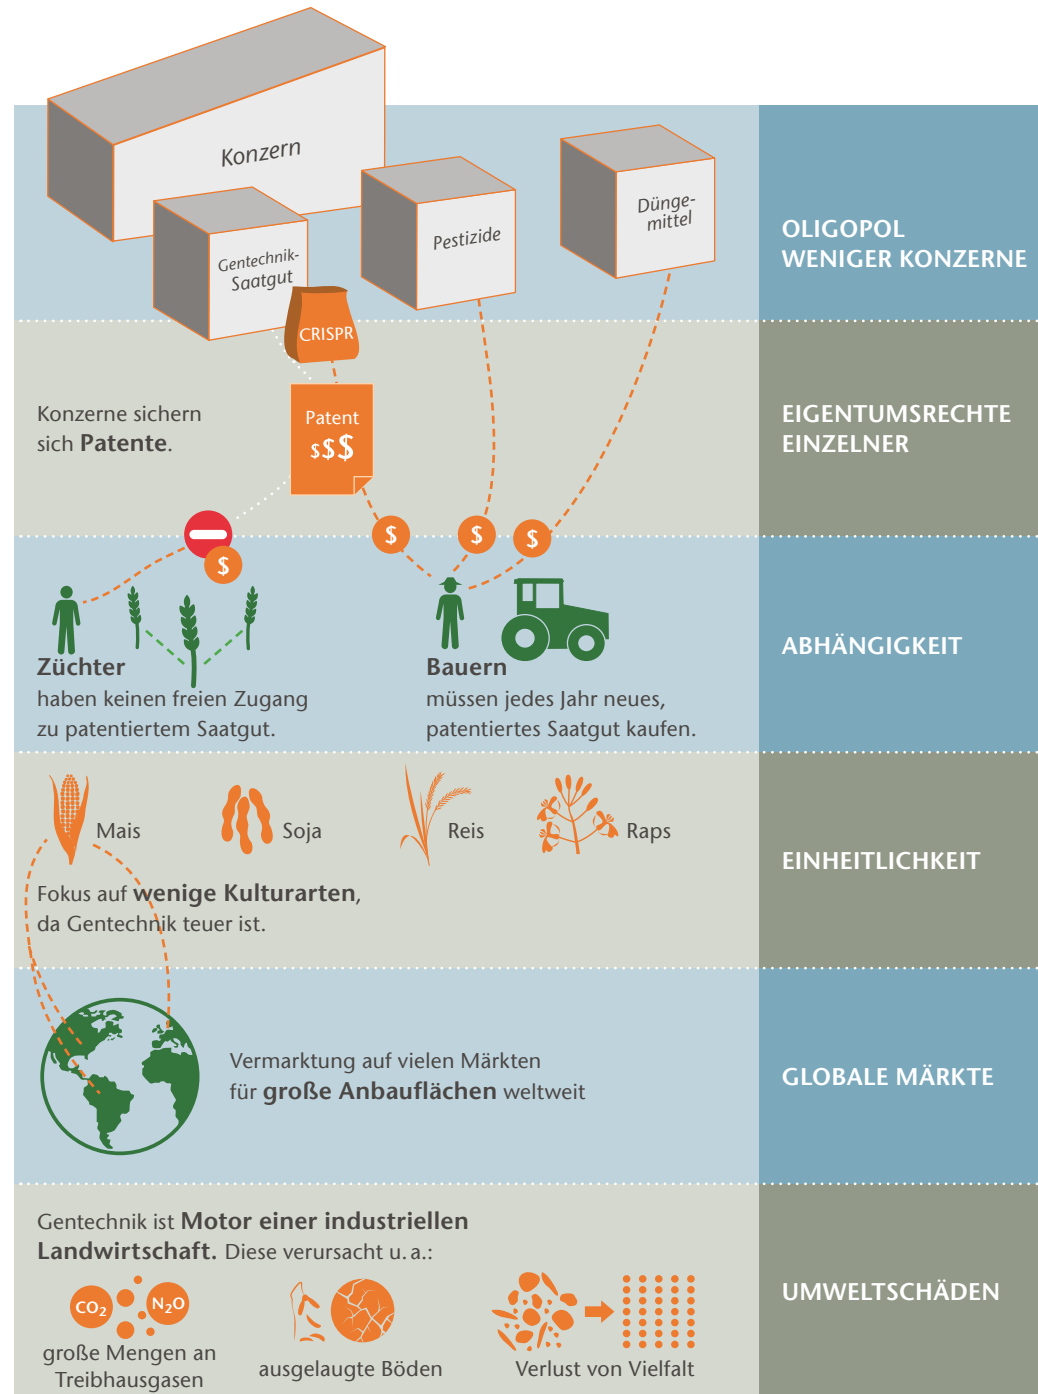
Konzern

Gentechnik-Saatgut

Pestizide

Dünge-mittel

OLIGOPOL
WENIGER KONZERNE

CRISPR

Patent
$$$

Konzerne sichern sich **Patente**.

EIGENTUMSRECHTE EINZELNER

$

$

$

$

**Züchter**
haben keinen freien Zugang zu patentiertem Saatgut.

**Bauern**
müssen jedes Jahr neues, patentiertes Saatgut kaufen.

ABHÄNGIGKEIT

Mais

Soja

Reis

Raps

Fokus auf **wenige Kulturarten**, da Gentechnik teuer ist.

EINHEITLICHKEIT

Vermarktung auf vielen Märkten für **große Anbauflächen** weltweit

GLOBALE MÄRKTE

Gentechnik ist **Motor einer industriellen Landwirtschaft.** Diese verursacht u. a.:

$CO_2$

$N_2O$

große Mengen an Treibhausgasen

ausgelaugte Böden

Verlust von Vielfalt

UMWELTSCHÄDEN